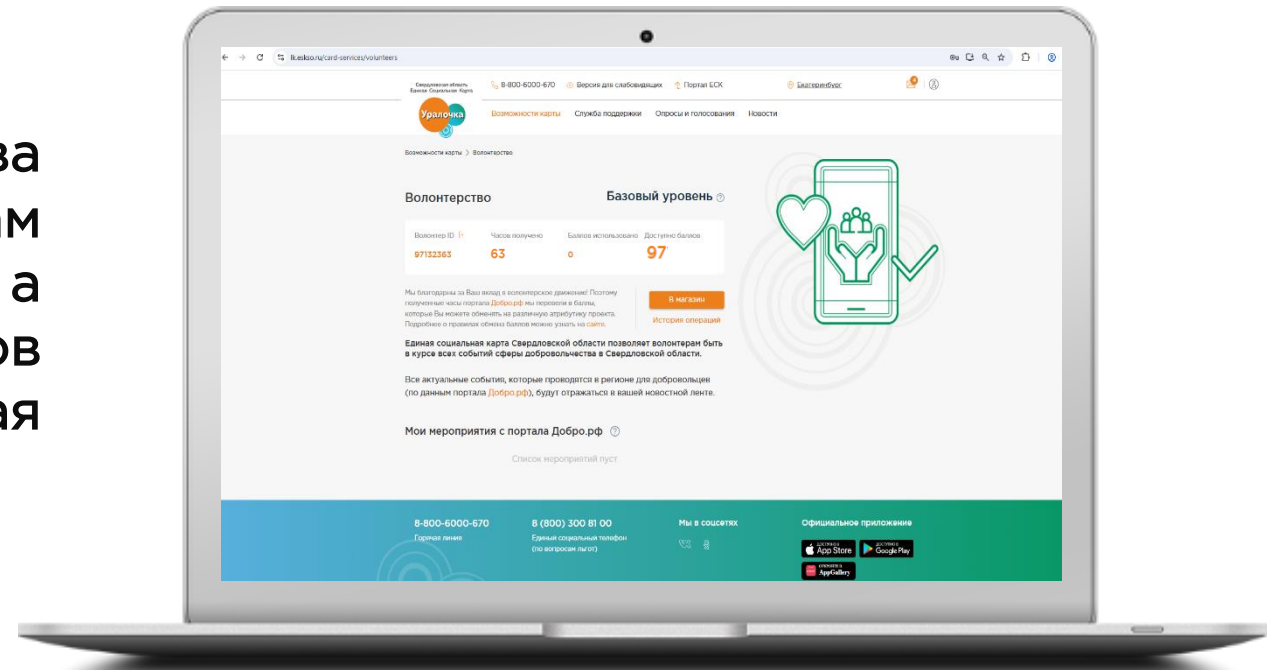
ва
ам
а
ов
ая

lk.eksо.ru/card-services/volunteers

Свердловская область Единая Социальная Карта
8-800-6000-670 Версия для слабовидящих Портал ЕСК Екатеринбург

Уралочка
Возможности карты Служба поддержки Опросы и голосования Новости

Возможности карты > Волонтерство

Волонтерство
Базовый уровень

| Волонтер ID | Часов получено | Баллов использовано | Доступно баллов |
|---|---|---|---|
| 97132363 | 63 | 0 | 97 |

Мы благодарны за Ваш вклад в волонтерское движение! Поэтому полученные часы портала Добро.рф мы перевели в баллы, которые Вы можете обменять на различную атрибутику проекта. Подробнее о правилах обмена баллов можно узнать на сайте.

В магазин
История операций

Единая социальная карта Свердловской области позволяет волонтерам быть в курсе всех событий сферы добровольчества в Свердловской области.

Все актуальные события, которые проводятся в регионе для добровольцев (по данным портала Добро.рф), будут отражаться в вашей новостной ленте.

Мои мероприятия с портала Добро.рф

Список мероприятий пуст

8-800-6000-670
Горячая линия

8 (800) 300 81 00
Единый социальный телефон (по вопросам льгот)

Мы в соцсетях

Официальное приложение
App Store Google Play AppGallery